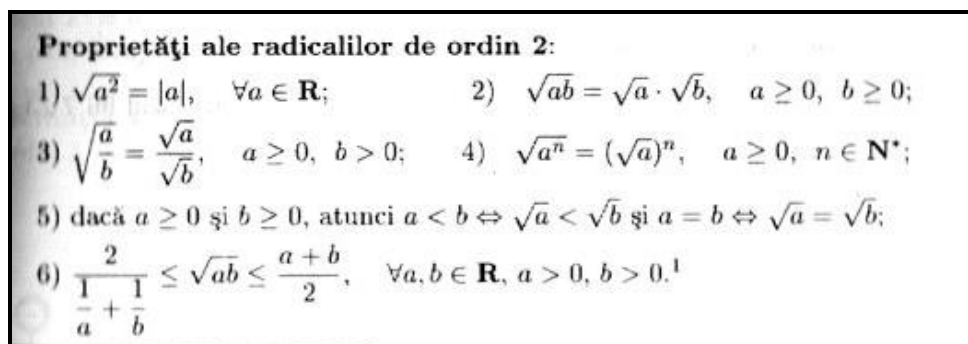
**Proprietăţi ale radicalilor de ordin 2**:

1) $\sqrt{a^2} = |a|, \quad \forall a \in \mathbf{R}$; 2) $\sqrt{ab} = \sqrt{a} \cdot \sqrt{b}, \quad a \geq 0, \ b \geq 0$;

3) $\sqrt{\frac{a}{b}} = \frac{\sqrt{a}}{\sqrt{b}}, \quad a \geq 0, \ b > 0$; 4) $\sqrt{a^n} = (\sqrt{a})^n, \quad a \geq 0, \ n \in \mathbf{N}^*$;

5) dacă $a \geq 0$ şi $b \geq 0$, atunci $a < b \Leftrightarrow \sqrt{a} < \sqrt{b}$ şi $a = b \Leftrightarrow \sqrt{a} = \sqrt{b}$;

6) $\frac{2}{\frac{1}{a} + \frac{1}{b}} \leq \sqrt{ab} \leq \frac{a+b}{2}, \quad \forall a, b \in \mathbf{R}, \ a > 0, \ b > 0.^1$